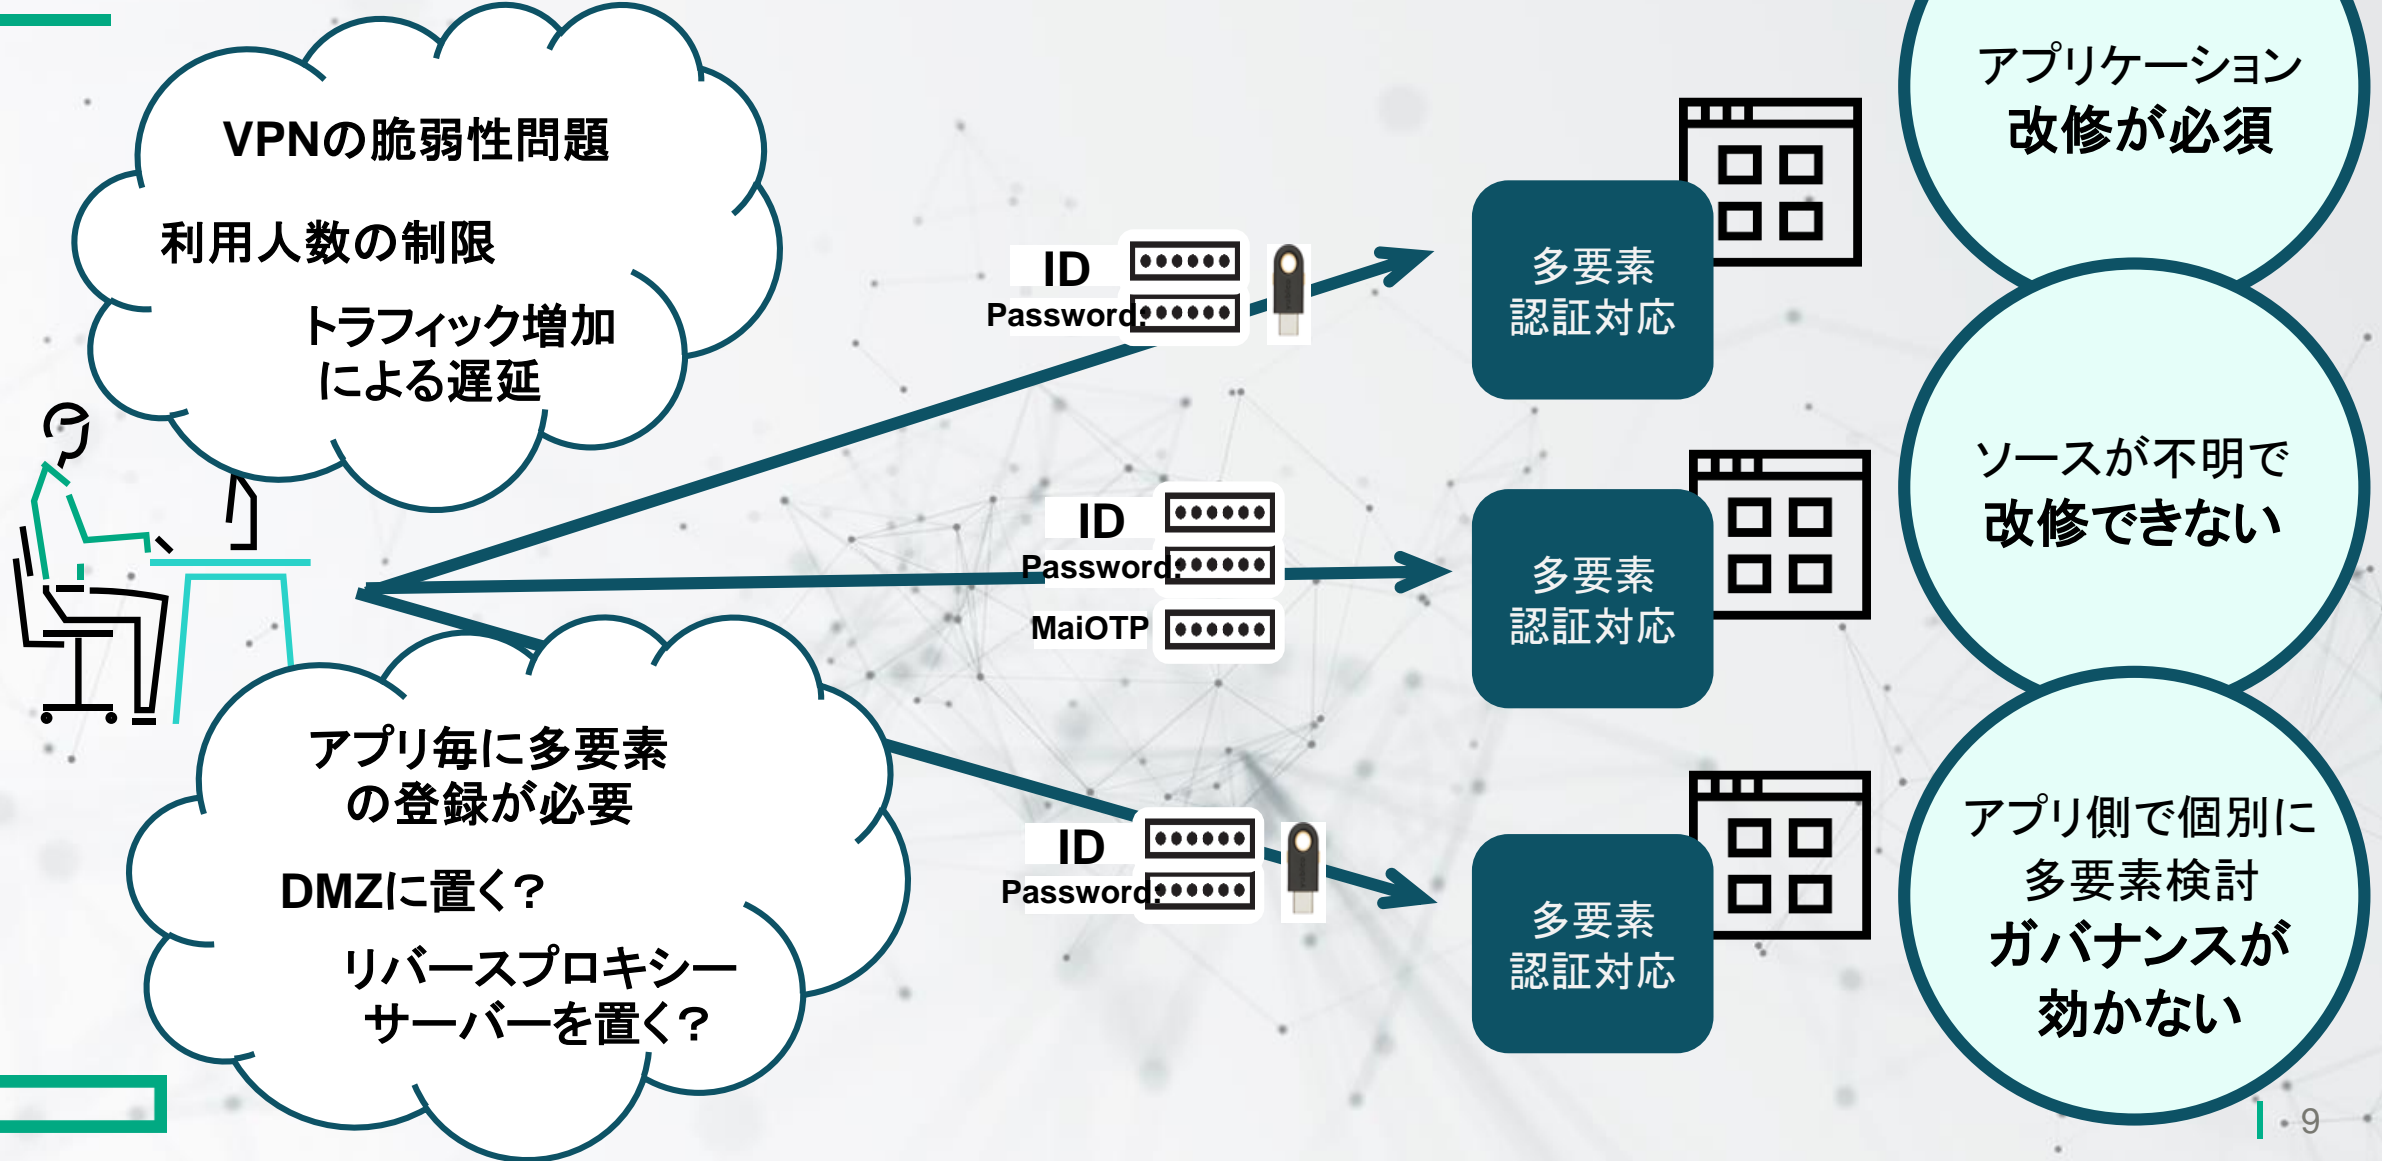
VPNの脆弱性問題

利用人数の制限

トラフィック増加による遅延

アプリ毎に多要素の登録が必要

DMZに置く？

リバースプロキシーサーバーを置く？

ID
Password
••••••
••••••

ID
Password
MaiOTP
••••••
••••••
••••••

ID
Password
••••••
••••••

多要素認証対応

多要素認証対応

多要素認証対応

アプリケーション
改修が必須

ソースが不明で
改修できない

アプリ側で個別に多要素検討
ガバナンスが効かない

9